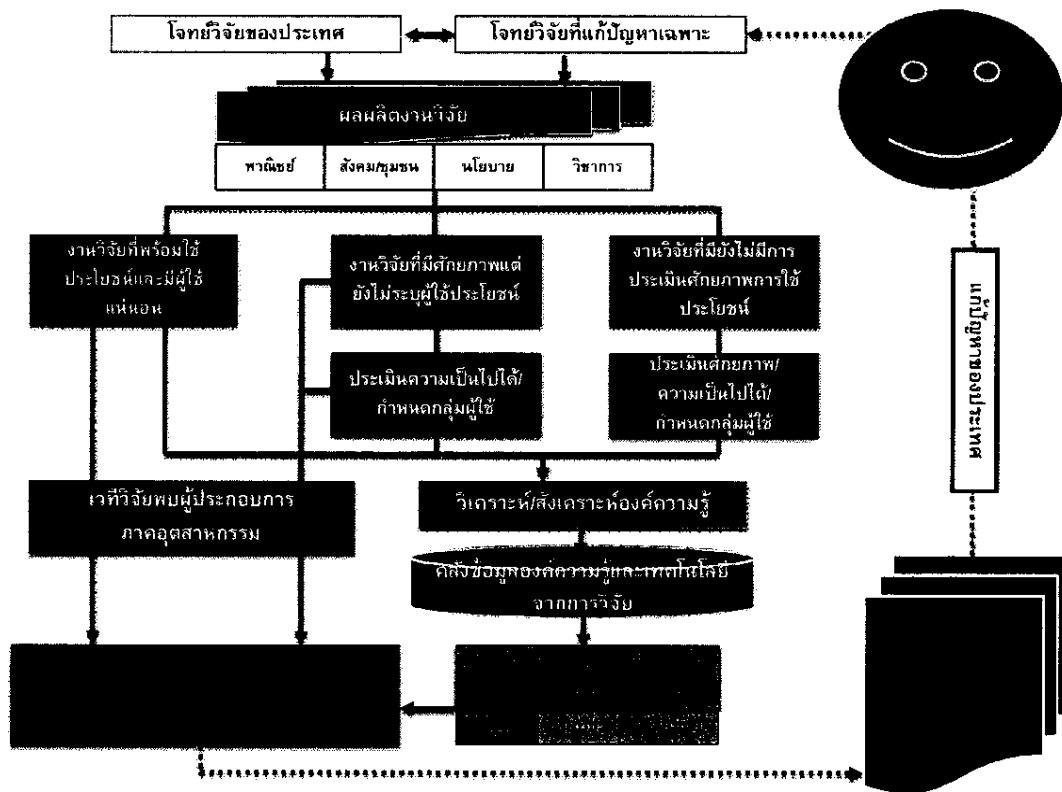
โจทย์วิจัยของประเทศ

โจทย์วิจัยที่แก้ปัญหาเฉพาะ

ผลผลิตงานวิจัย

| พาณิชย์ | สังคม/ชุมชน | นโยบาย | วิชาการ |
|---|---|---|---|

งานวิจัยที่พร้อมใช้ประโยชน์และมีผู้ใช้แน่นอน

งานวิจัยที่มีศักยภาพแต่ยังไม่ระบุผู้ใช้ประโยชน์

งานวิจัยที่มียังไม่มีการประเมินศักยภาพการใช้ประโยชน์

ประเมินความเป็นไปได้/กำหนดกลุ่มผู้ใช้

ประเมินศักยภาพ/ความเป็นไปได้/กำหนดกลุ่มผู้ใช้

แก้ปัญหาของประเทศ

เวทีวิจัยพบผู้ประกอบการภาคอุตสาหกรรม

วิเคราะห์/สังเคราะห์องค์ความรู้

คลังข้อมูลองค์ความรู้และเทคโนโลยีจากการวิจัย

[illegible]